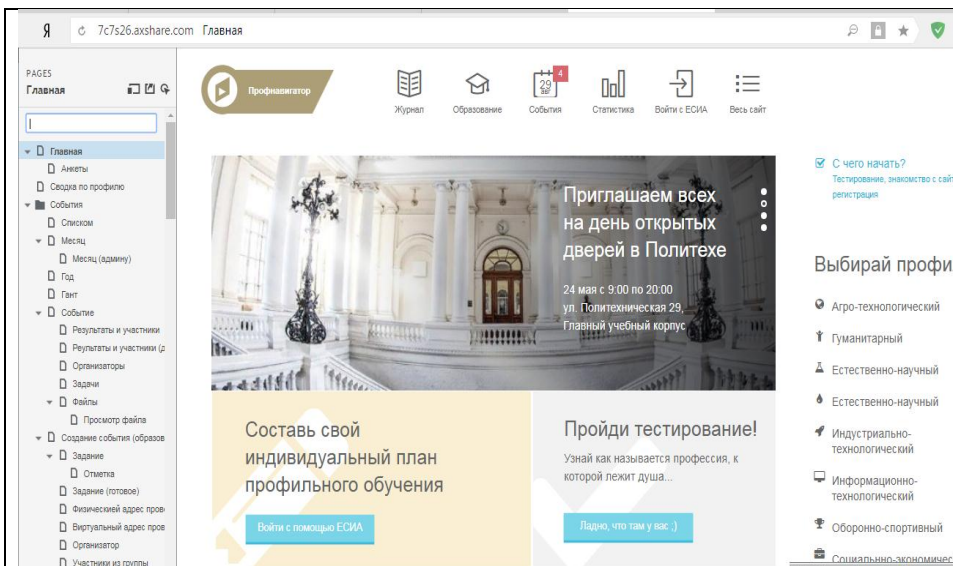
Я 7c7s26.axshare.com Главная

PAGES
Главная

Главная
Анкеты
Сводка по профилю
События
Списком
Месяц
Месяц (админу)
Год
Гант
Событие
Результаты и участники
Результаты и участники (д
Организаторы
Задачи
Файлы
Просмотр файла
Создание события (образов
Задание
Отметка
Задание (готовое)
Физический адрес прове
Виртуальный адрес пров
Организатор
Участники из группы

Профнавигатор

Журнал
Образование
29
4
События
Статистика
Войти с ЕСИА
Весь сайт

Приглашаем всех на день открытых дверей в Политехе

24 мая с 9:00 по 20:00
ул. Политехническая 29,
Главный учебный корпус

Составь свой индивидуальный план профильного обучения

Войти с помощью ЕСИА

Пройди тестирование!

Узнай как называется профессия, к которой лежит душа...

Ладно, что там у вас ;)

С чего начать?
Тестирование, знакомство с сай
регистрация

Выбирай профи

Агро-технологический
Гуманитарный
Естественно-научный
Естественно-научный
Индустриально-технологический
Информационно-технологический
Оборонно-спортивный
Социально-экономичес